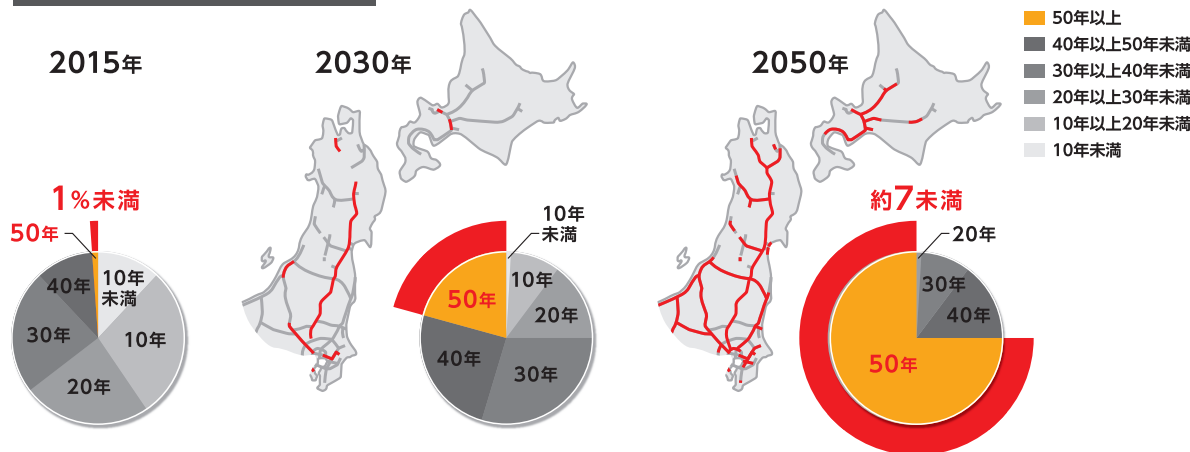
50年以上
40年以上50年未満
30年以上40年未満
20年以上30年未満
10年以上20年未満
10年未満

2015年

1%未満
50年
40年
10年未満
30年
10年
20年

2030年

10年未満
50年
10年
20年
40年
30年

2050年

約7未満
20年
30年
40年
50年